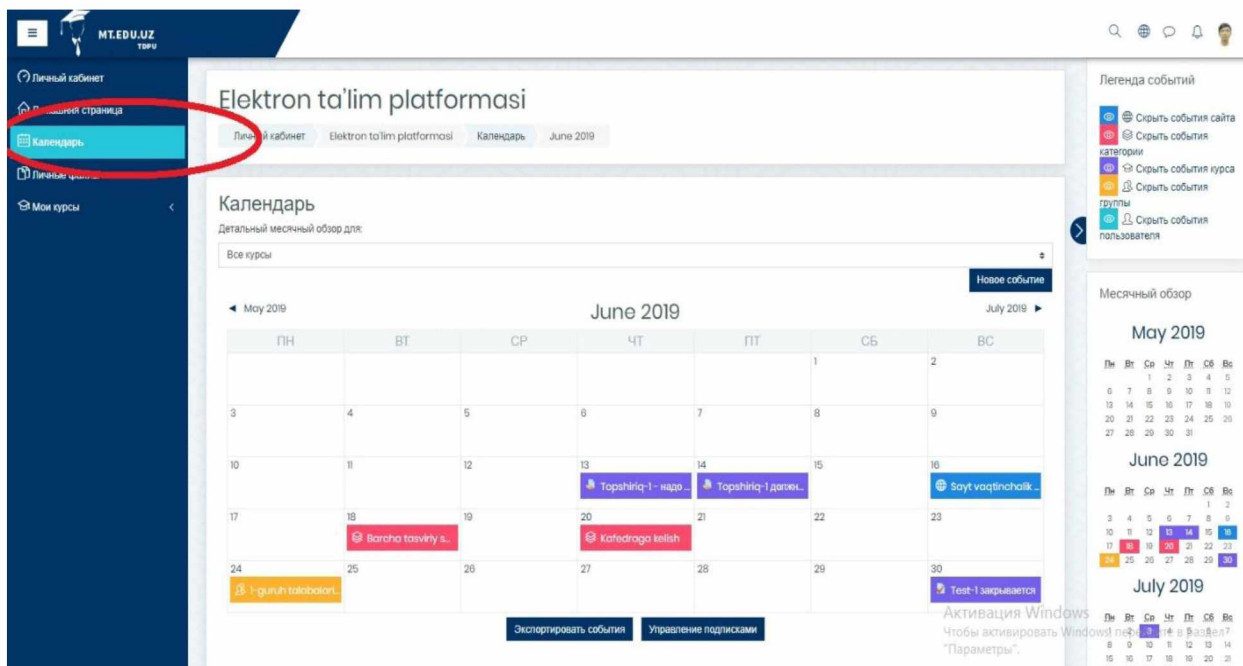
MT.EDU.UZ
TDPU

Личный кабинет
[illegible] страница
Календарь
Личные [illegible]
Мои курсы

Elektron ta'lim platformasi

Личный кабинет | Elektron ta'lim platformasi | Календарь | June 2019

Календарь
Детальный месячный обзор для:
Все курсы
Новое событие

◄ May 2019 | June 2019 | July 2019 ►

| ПН | ВТ | СР | ЧТ | ПТ | СБ | ВС |
|---|---|---|---|---|---|---|
| | | | | | 1 | 2 |
| 3 | 4 | 5 | 6 | 7 | 8 | 9 |
| 10 | 11 | 12 | 13 Topshiriq-1 - надо ... | 14 Topshiriq-1 должн... | 15 | 16 Sayt vaqtinchalik ... |
| 17 | 18 Barcha tasviriy s... | 19 | 20 Kafedraga kelish | 21 | 22 | 23 |
| 24 1-guruh talabalari... | 25 | 26 | 27 | 28 | 29 | 30 Test-1 закрывается |

Экспортировать события | Управление подписками

Легенда событий
Скрыть события сайта
Скрыть события категории
Скрыть события курса
Скрыть события группы
Скрыть события пользователя

Месячный обзор

May 2019
| Пн | Вт | Ср | Чт | Пт | Сб | Вс |
|---|---|---|---|---|---|---|
| | | 1 | 2 | 3 | 4 | 5 |
| 6 | 7 | 8 | 9 | 10 | 11 | 12 |
| 13 | 14 | 15 | 16 | 17 | 18 | 19 |
| 20 | 21 | 22 | 23 | 24 | 25 | 26 |
| 27 | 28 | 29 | 30 | 31 | | |

June 2019
| Пн | Вт | Ср | Чт | Пт | Сб | Вс |
|---|---|---|---|---|---|---|
| | | | | | 1 | 2 |
| 3 | 4 | 5 | 6 | 7 | 8 | 9 |
| 10 | 11 | 12 | 13 | 14 | 15 | 16 |
| 17 | 18 | 19 | 20 | 21 | 22 | 23 |
| 24 | 25 | 26 | 27 | 28 | 29 | 30 |

July 2019
| Пн | Вт | Ср | Чт | Пт | Сб | Вс |
|---|---|---|---|---|---|---|
| 1 | 2 | 3 | 4 | 5 | 6 | 7 |
| 8 | 9 | 10 | 11 | 12 | 13 | 14 |
| 15 | 16 | 17 | 18 | 19 | 20 | 21 |

Активация Windows
Чтобы активировать Windows перейдите в раздел "Параметры".